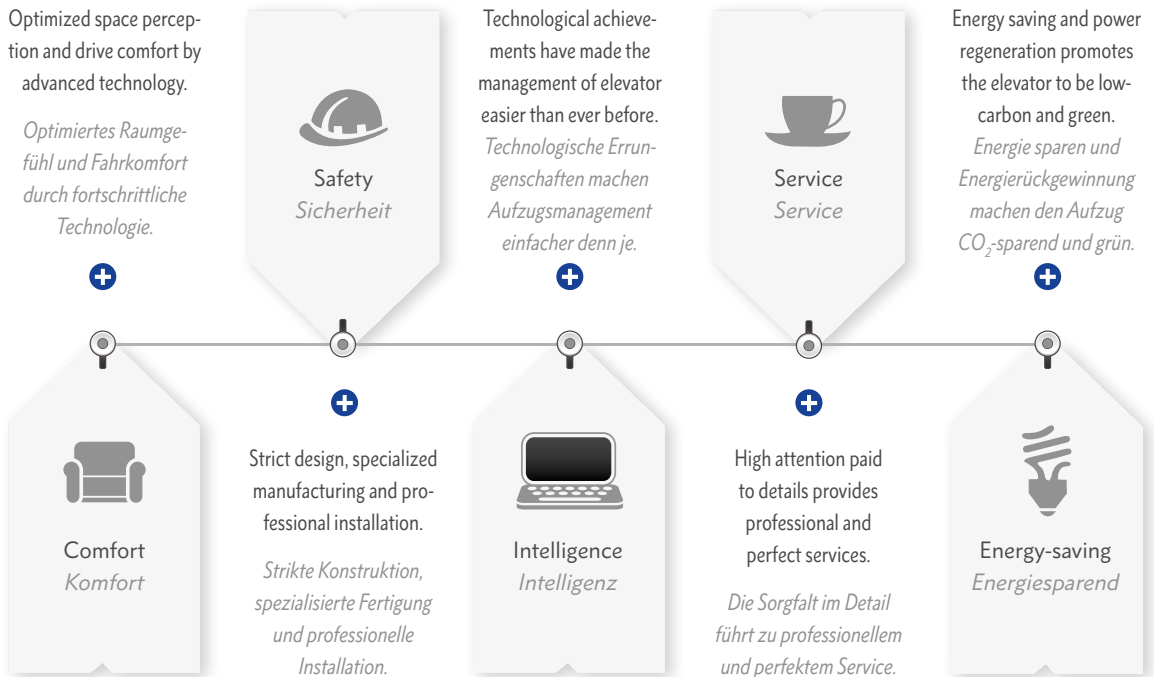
Optimized space perception and drive comfort by advanced technology.

Optimiertes Raumgefühl und Fahrkomfort durch fortschrittliche Technologie.

Safety
Sicherheit

Technological achievements have made the management of elevator easier than ever before.

Technologische Errungenschaften machen Aufzugsmanagement einfacher denn je.

Service
Service

Energy saving and power regeneration promotes the elevator to be low-carbon and green.

Energie sparen und Energierückgewinnung machen den Aufzug $CO_2$-sparend und grün.

Comfort
Komfort

Strict design, specialized manufacturing and professional installation.

Strikte Konstruktion, spezialisierte Fertigung und professionelle Installation.

Intelligence
Intelligenz

High attention paid to details provides professional and perfect services.

Die Sorgfalt im Detail führt zu professionellem und perfektem Service.

Energy-saving
Energiesparend